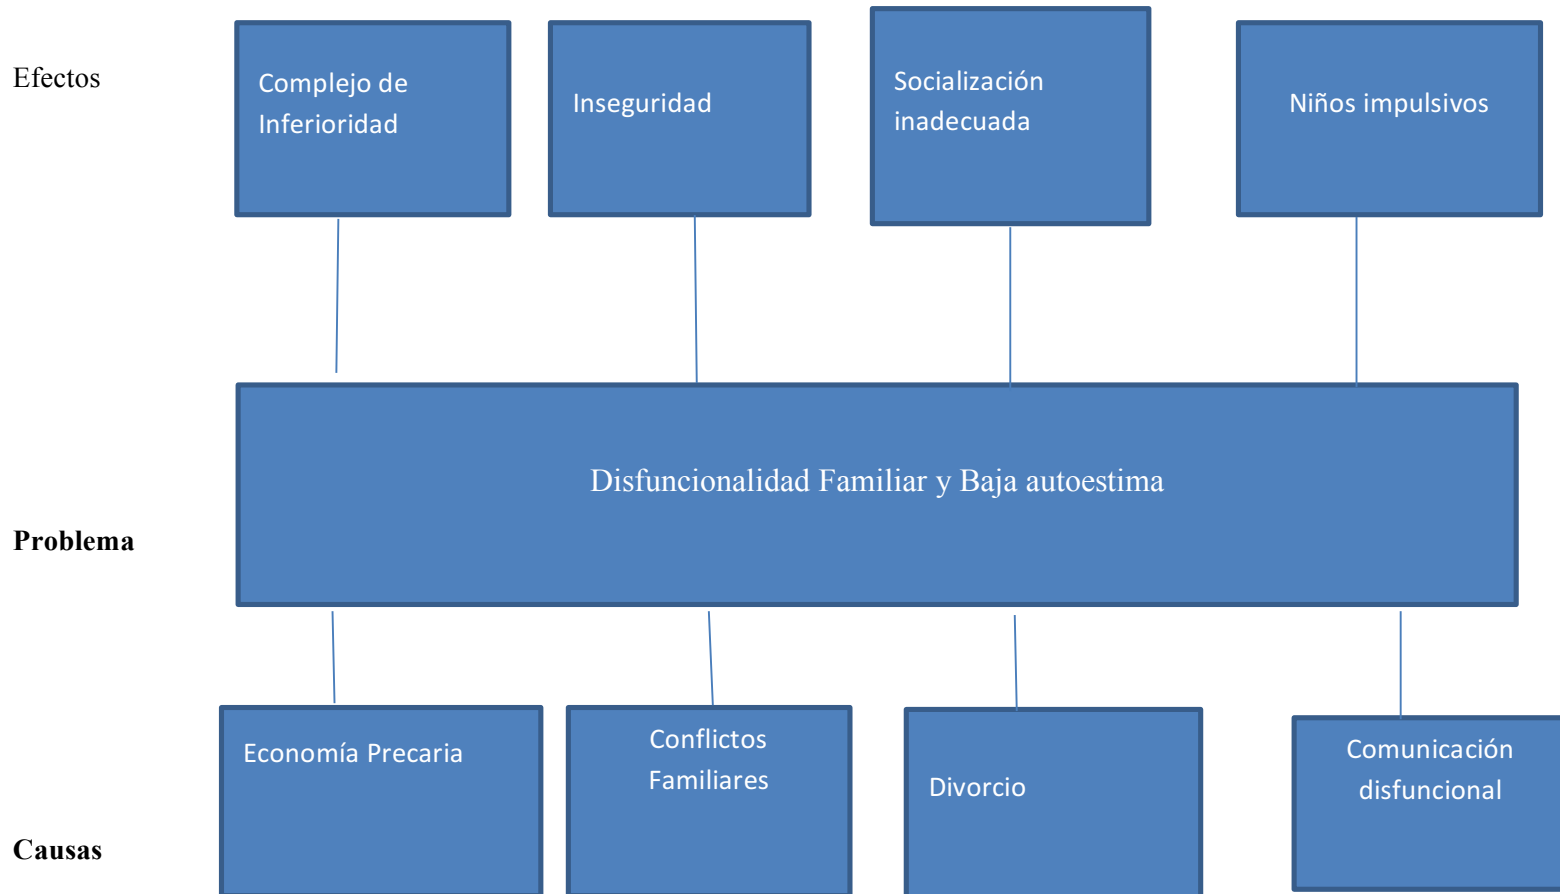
Efectos

Complejo de Inferioridad

Inseguridad

Socialización inadecuada

Niños impulsivos

Problema

Disfuncionalidad Familiar y Baja autoestima

Causas

Economía Precaria

Conflictos Familiares

Divorcio

Comunicación disfuncional